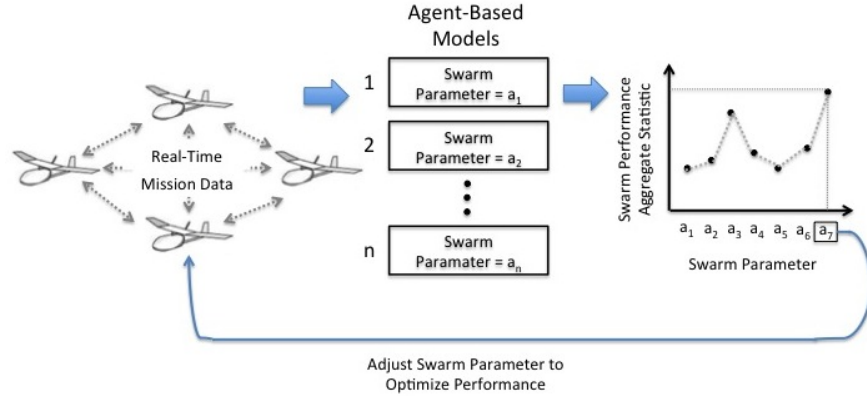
Agent-Based Models

Real-Time Mission Data

1 Swarm Parameter = $a_1$

2 Swarm Parameter = $a_2$

n Swarm Paramater = $a_n$

Swarm Performance Aggregate Statistic

$a_1$ $a_2$ $a_3$ $a_4$ $a_5$ $a_6$ $a_7$

Swarm Parameter

Adjust Swarm Parameter to Optimize Performance